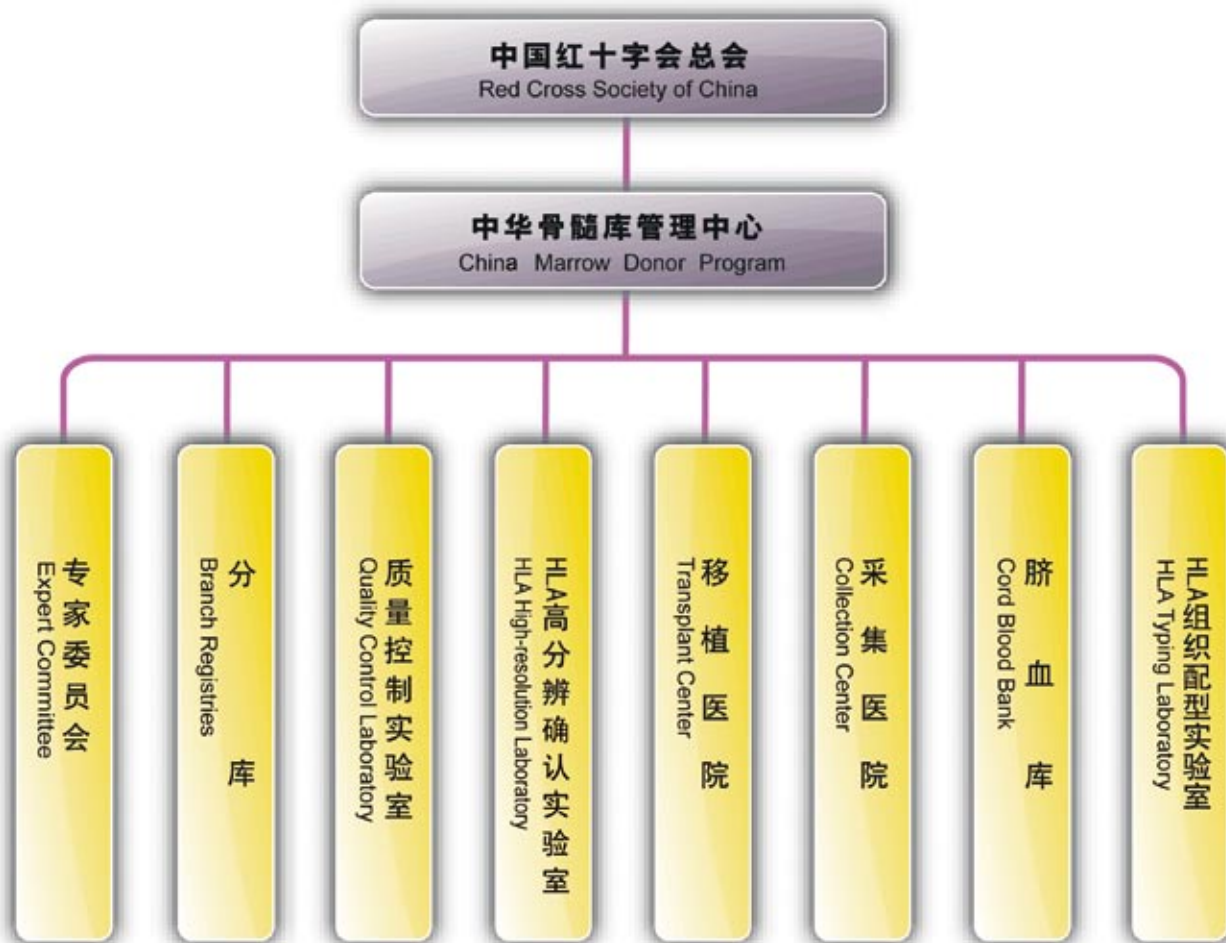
中国红十字会总会
Red Cross Society of China

中华骨髓库管理中心
China Marrow Donor Program

专家委员会
Expert Committee

分库
Branch Registries

质量控制实验室
Quality Control Laboratory

HLA高分辨确认实验室
HLA High-resolution Laboratory

移植医院
Transplant Center

采集医院
Collection Center

脐血库
Cord Blood Bank

HLA组织配型实验室
HLA Typing Laboratory